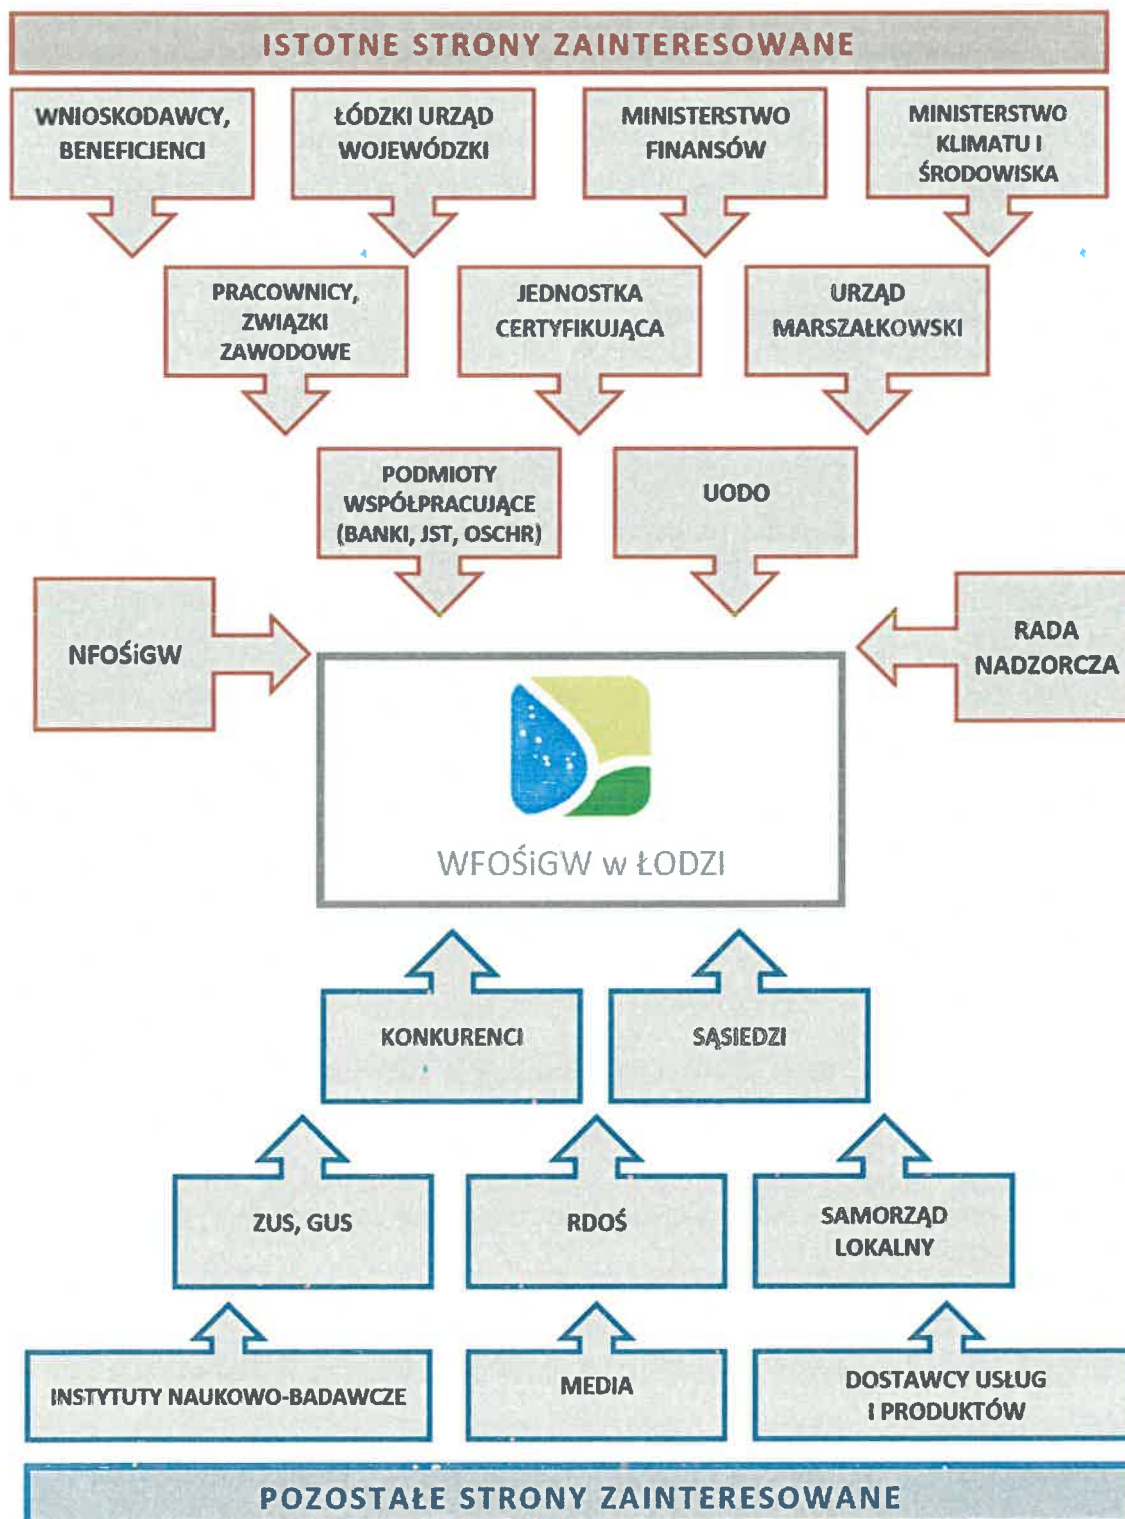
ISTOTNE STRONY ZAINTERESOWANE

WNIOSKODAWCY, BENEFICJENCI

ŁÓDZKI URZĄD WOJEWÓDZKI

MINISTERSTWO FINANSÓW

MINISTERSTWO KLIMATU I ŚRODOWISKA

PRACOWNICY, ZWIĄZKI ZAWODOWE

JEDNOSTKA CERTYFIKUJĄCA

URZĄD MARSZAŁKOWSKI

PODMIOTY WSPÓŁPRACUJĄCE (BANKI, JST, OSCHR)

UODO

NFOŚiGW

RADA NADZORCZA

WFOŚiGW w ŁODZI

KONKURENCI

SĄSIEDZI

ZUS, GUS

RDOŚ

SAMORZĄD LOKALNY

INSTYTUTY NAUKOWO-BADAWCZE

MEDIA

DOSTAWCY USŁUG I PRODUKTÓW

POZOSTAŁE STRONY ZAINTERESOWANE